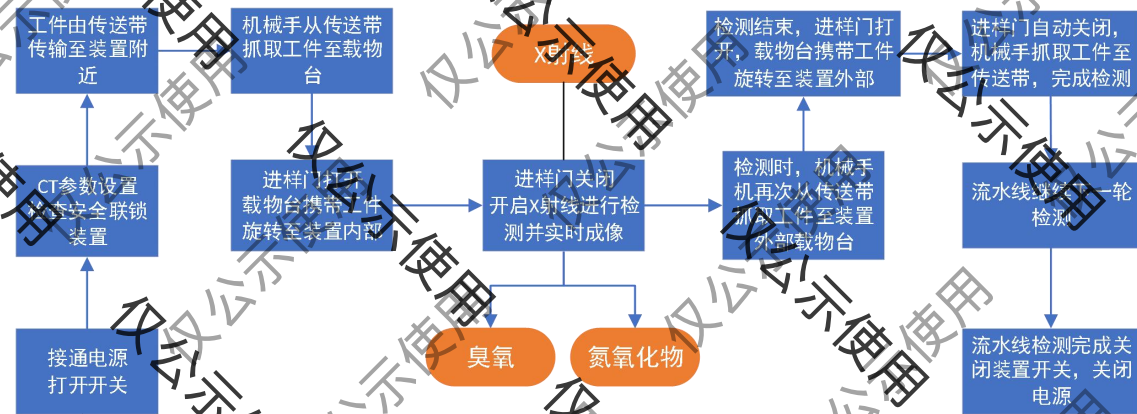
工件由传送带传输至装置附近

机械手从传送带抓取工件至载物台

X射线

检测结束，进样门打开，载物台携带工件旋转至装置外部

进样门自动关闭，机械手抓取工件至传送带，完成检测

CT参数设置检查安全联锁装置

进样门打开载物台携带工件旋转至装置内部

进样门关闭开启X射线进行检测并实时成像

检测时，机械手机再次从传送带抓取工件至装置外部载物台

流水线继续下一轮检测

接通电源打开开关

臭氧

氮氧化物

流水线检测完成关闭装置开关，关闭电源

仅公示使用 仅公示使用 仅公示使用 仅公示使用 仅公示使用 仅公示使用 仅公示使用